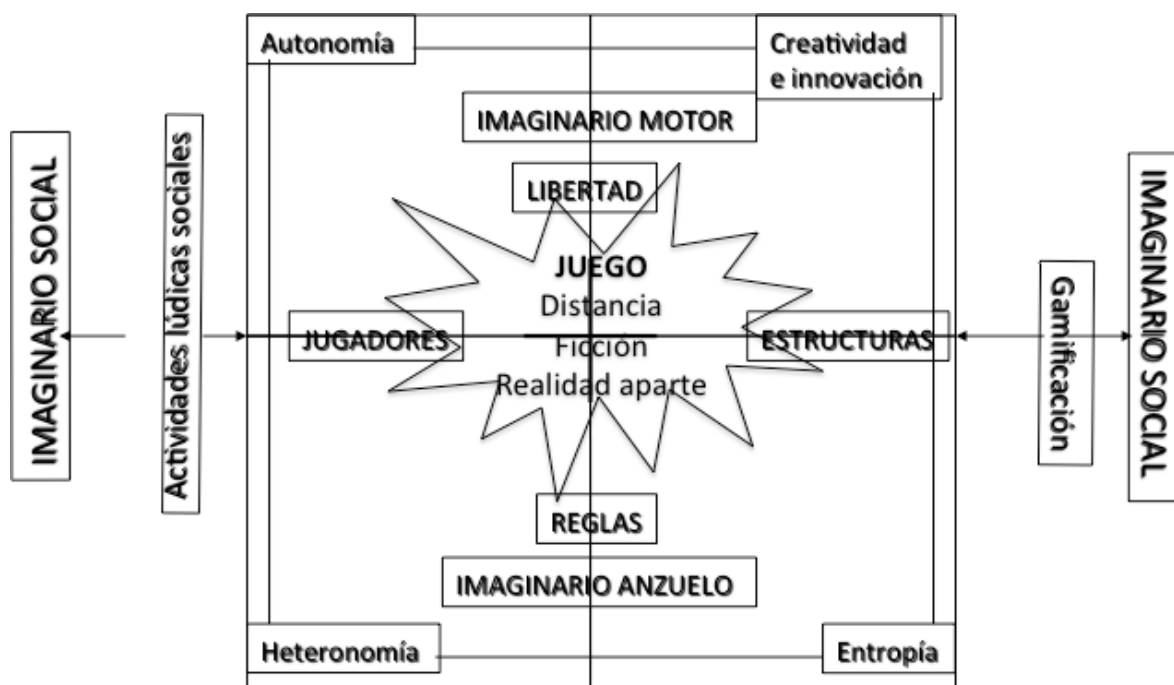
IMAGINARIO SOCIAL

Actividades lúdicas sociales

Autonomía

Creatividad e innovación

IMAGINARIO MOTOR

LIBERTAD

JUEGO
Distancia
Ficción
Realidad aparte

JUGADORES

ESTRUCTURAS

REGLAS

IMAGINARIO ANZUELO

Heteronomía

Entropía

Gamificación

IMAGINARIO SOCIAL